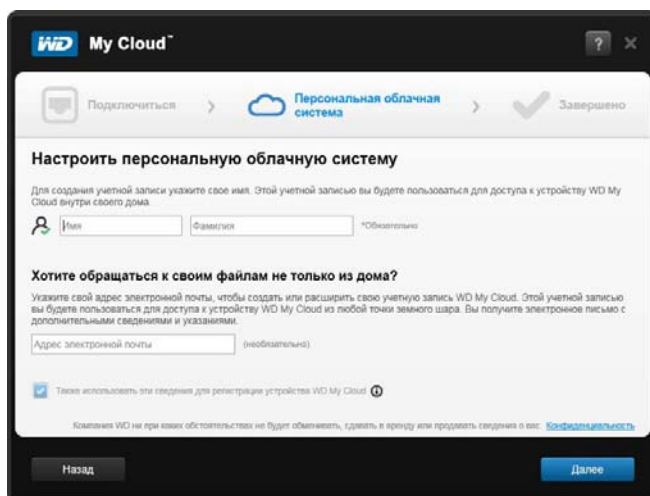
WD My Cloud™

?

Подключиться

Персональная облачная система

Завершено

Настроить персональную облачную систему

Для создания учетной записи укажите свое имя. Этой учетной записью вы будете пользоваться для доступа к устройству WD My Cloud внутри своего дома.

Имя

Фамилия

*Обязательно

Хотите обращаться к своим файлам не только из дома?

Укажите свой адрес электронной почты, чтобы создать или расширить свою учетную запись WD My Cloud. Этой учетной записью вы будете пользоваться для доступа к устройству WD My Cloud из любой точки земного шара. Вы получите электронное письмо с дополнительными сведениями и указаниями.

Адрес электронной почты

(необязательно)

Также использовать эти сведения для регистрации устройства WD My Cloud

Компания WD ни при каких обстоятельствах не будет обменивать, сдавать в аренду или продавать сведения о вас. Конфиденциальность

Назад

Далее